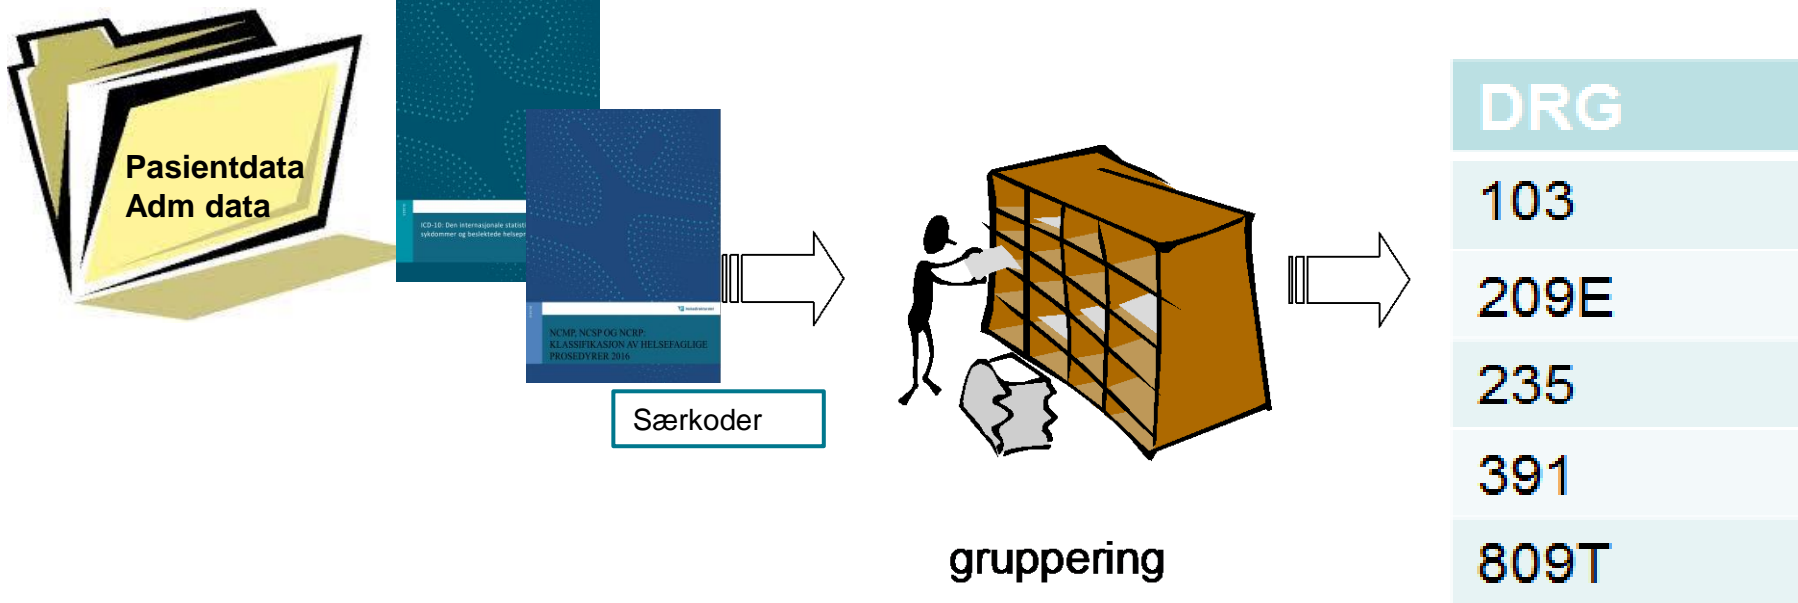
Pasientdata
Adm data

ICD-10: Den internasjonale statisti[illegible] sykdommer og beslektede helsepr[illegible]

NCMP, NCSP OG NCRP: KLASSIFIKASJON AV HELSEFAGLIGE PROSEDYRER 2016

Særkoder

gruppering

| DRG |
|---|
| 103 |
| 209E |
| 235 |
| 391 |
| 809T |